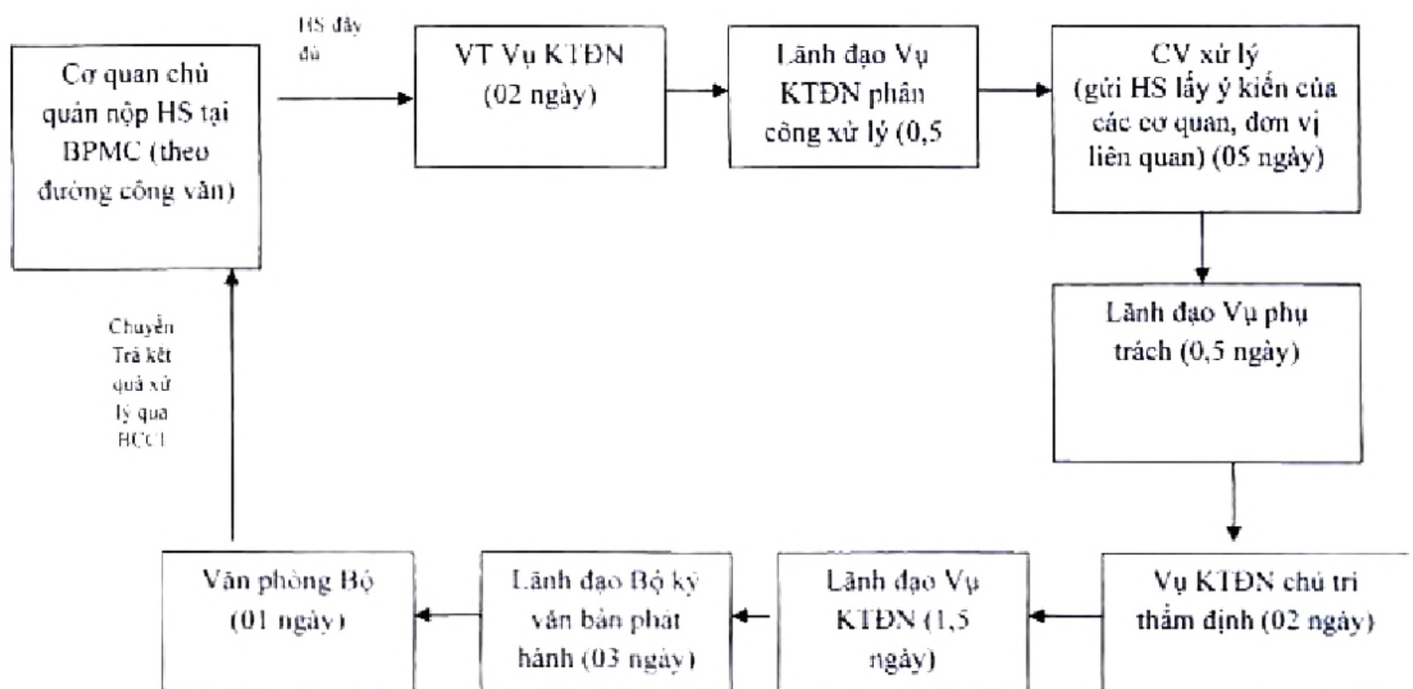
Cơ quan chủ quản nộp HS tại BPMC (theo đường công văn)

HS đầy đủ

VT Vụ KTĐN (02 ngày)

Lãnh đạo Vụ KTĐN phân công xử lý (0,5

CV xử lý (gửi HS lấy ý kiến của các cơ quan, đơn vị liên quan) (05 ngày)

Lãnh đạo Vụ phụ trách (0,5 ngày)

Vụ KTĐN chủ trì thẩm định (02 ngày)

Lãnh đạo Vụ KTĐN (1,5 ngày)

Lãnh đạo Bộ ký văn bản phát hành (03 ngày)

Văn phòng Bộ (01 ngày)

Chuyển Trả kết quả xử lý qua BCCI